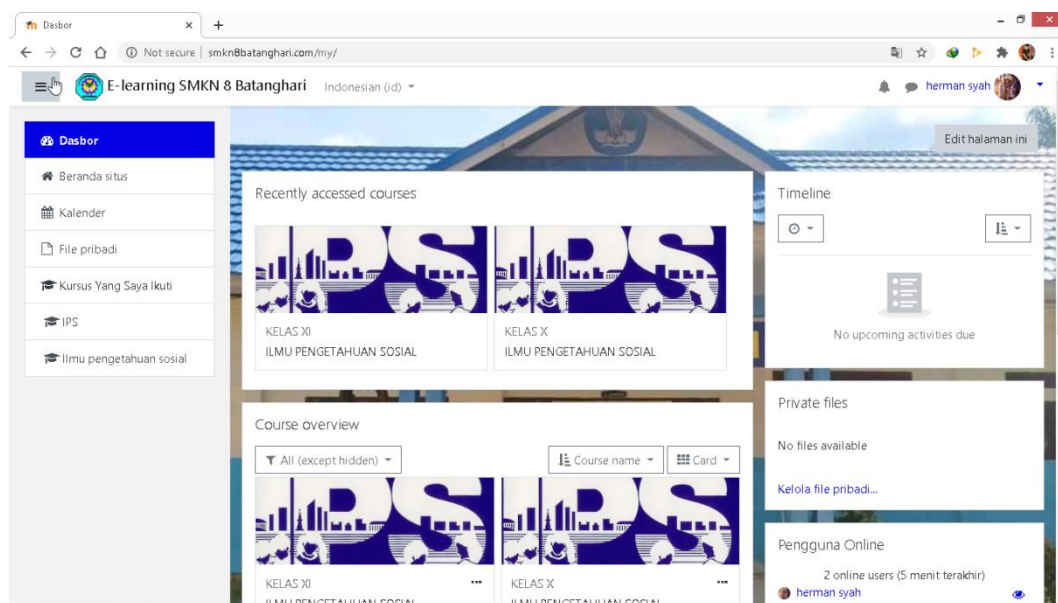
Dasbor ×

Not secure | smkn8batanghari.com/my/

E-learning SMKN 8 Batanghari Indonesian (id)

herman syah

Dasbor

Beranda situs

Kalender

File pribadi

Kursus Yang Saya Ikuti

IPS

Ilmu pengetahuan sosial

Edit halaman ini

Recently accessed courses

IPS

KELAS XI
ILMU PENGETAHUAN SOSIAL

IPS

KELAS X
ILMU PENGETAHUAN SOSIAL

Timeline

No upcoming activities due

Course overview

All (except hidden)

Course name

Card

IPS

KELAS XI
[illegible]

IPS

KELAS X
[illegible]

Private files

No files available

Kelola file pribadi...

Pengguna Online

2 online users (5 menit terakhir)

herman syah